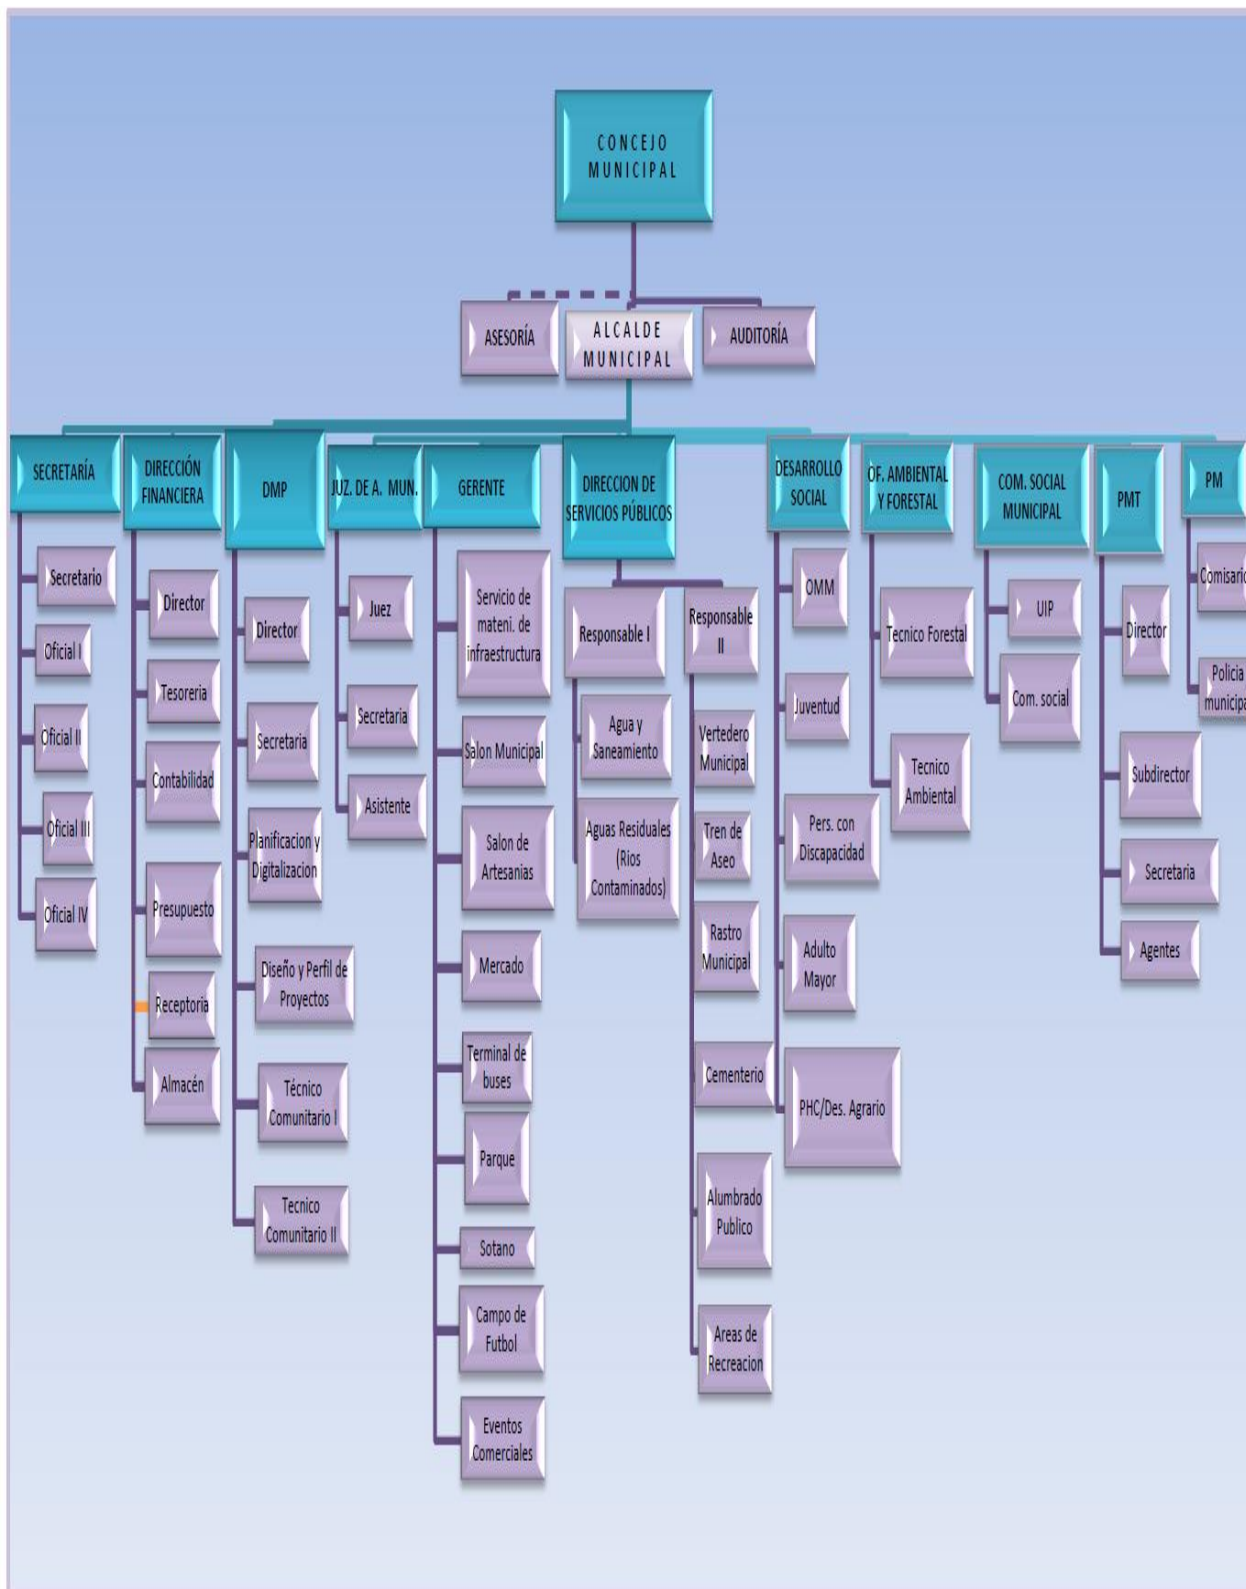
CONCEJO MUNICIPAL

ASESORÍA

ALCALDE MUNICIPAL

AUDITORÍA

SECRETARÍA

Secretario

Oficial I

Oficial II

Oficial III

Oficial IV

DIRECCIÓN FINANCIERA

Director

Tesoreria

Contabilidad

Presupuesto

Receptoria

Almacén

DMP

Director

Secretaria

Planificacion y Digitalizacion

Diseño y Perfil de Proyectos

Técnico Comunitario I

Tecnico Comunitario II

JUZ. DE A. MUN.

Juez

Secretaria

Asistente

GERENTE

Servicio de mateni. de infraestructura

Salon Municipal

Salon de Artesanias

Mercado

Terminal de buses

Parque

Sotano

Campo de Futbol

Eventos Comerciales

DIRECCION DE SERVICIOS PÚBLICOS

Responsable I

Agua y Saneamiento

Aguas Residuales (Rios Contaminados)

Responsable II

Vertedero Municipal

Tren de Aseo

Rastro Municipal

Cementerio

Alumbrado Publico

Areas de Recreacion

DESARROLLO SOCIAL

OMM

Juventud

Pers. con Discapacidad

Adulto Mayor

PHC/Des. Agrario

OF. AMBIENTAL Y FORESTAL

Tecnico Forestal

Tecnico Ambiental

COM. SOCIAL MUNICIPAL

UIP

Com. social

PMT

Director

Subdirector

Secretaria

Agentes

PM

Comisari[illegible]

Policia municip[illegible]